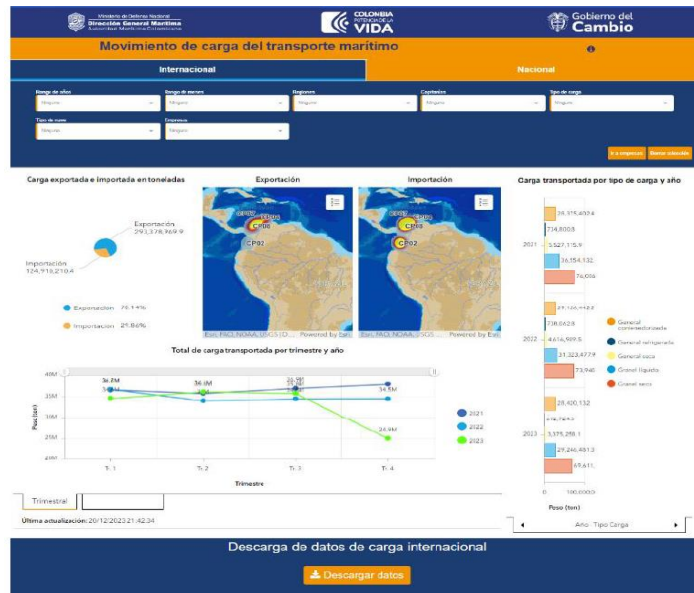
Ministerio de Defensa Nacional
Dirección General Marítima
Autoridad Marítima Colombiana

COLOMBIA
POTENCIA DE LA
VIDA

Gobierno del
Cambio

Movimiento de carga del transporte marítimo

Internacional

Nacional

Rango de año
Ninguno

Rango de meses
Ninguno

Regiones
Ninguno

Capitanías
Ninguno

Tipo de carga
Ninguno

Tipo de nave
Ninguno

Empresas
Ninguno

Ir a empresas

Borrar selección

Carga exportada e importada en toneladas

Exportación
293,378,969.9

Importación
124,918,210.4

Exportación 70.14%
Importación 29.86%

Exportación

CP05
CP03
CP01
CP02

Esri, FAO, NOAA, USGS (D... Powered by Esri

Importación

CP03
CP05
CP01
CP02

Esri, FAO, NOAA, USGS Powered by Esri

Total de carga transportada por trimestre y año

40M
35M
30M
25M
20M

Peso (ton)

36.2M
36.0M
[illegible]
34.9M
24.9M

Tr. 1
Tr. 2
Tr. 3
Tr. 4

Trimestre

2021
2022
2023

Trimestral

Última actualización: 20/12/2023 21:42:34

Carga transportada por tipo de carga y año

2021
28,315,602.4
714,800.8
5,527,115.9
36,154,132
74,008

2022
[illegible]
718,062.8
4,616,999.5
31,323,477.9
73,946

2023
28,420,132
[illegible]
5,375,258.1
29,246,481.3
69,611

General contenerizada
General refrigerada
General seca
Granel líquido
Granel seco

0
100,000,0

Peso (ton)

Año - Tipo Carga

Descarga de datos de carga internacional

Descargar datos